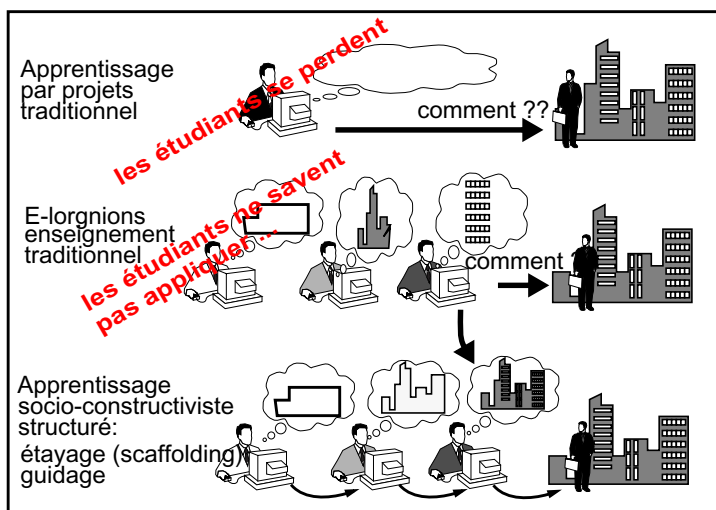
Apprentissage par projets traditionnel

les étudiants se perdent

comment ??

E-lorgnions enseignement traditionnel

les étudiants ne savent pas appliquer...

comment ?

Apprentissage socio-constructiviste structuré: étayage (scaffolding) guidage